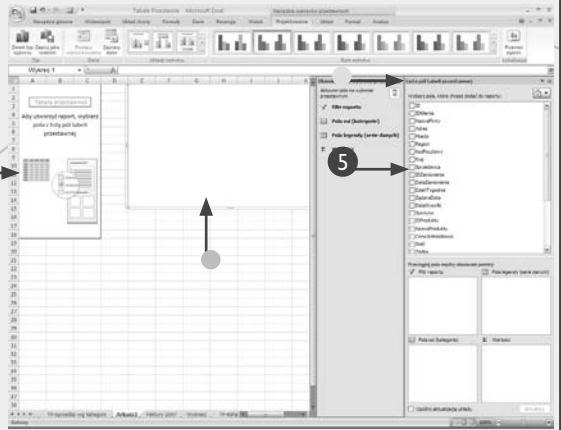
Tabele Przestawne - Microsoft Excel

Narzędzia wykresu przestawnego

Narzędzia główne
Wstawianie
Układ strony
Formuły
Dane
Recenzja
Widok
Projektowanie
Układ
Formatuj
Analiza

Zmień typ wykresu
Zapisz jako szablon
Przełącz wiersz/kolumnę
Zaznacz dane
Typ
Dane
Układy wykresu
Style wykresu
Przenieś wykres
Lokalizacja

Wykres 1

Tabela przestawna1

Aby utworzyć raport, wybierz pola z listy pól tabeli przestawnej

Aktywne pola na wykresie przestawnym
Filtr raportu
Pola osi (kategorie)
Pola legendy (serie danych)

Lista pól tabeli przestawnej

Wybierz pola, które chcesz dodać do raportu:

ID
IDKlienta
NazwaFirmy
Adres
Miasto
Region
KodPocztowy
Kraj
Sprzedawca
IDZamówienia
DataZamówienia
DataWysyłki
ZapłataWysyłki
DataWysyłki
Spedytor
IDProduktu
NazwaProduktu
CenaJednostkowa
Ilość
Rabat

Przeciągaj pola między obszarami poniżej:
Filtr raportu
Pola legendy (serie danych)
Pola osi (kategorie)
Wartości

Odrocz aktualizację układu
Aktualizuj

5

TP-Sprzedaż wg kategorii
Arkusz2
Faktury 2007
Wykresy
TP-Kraje

Gotowy